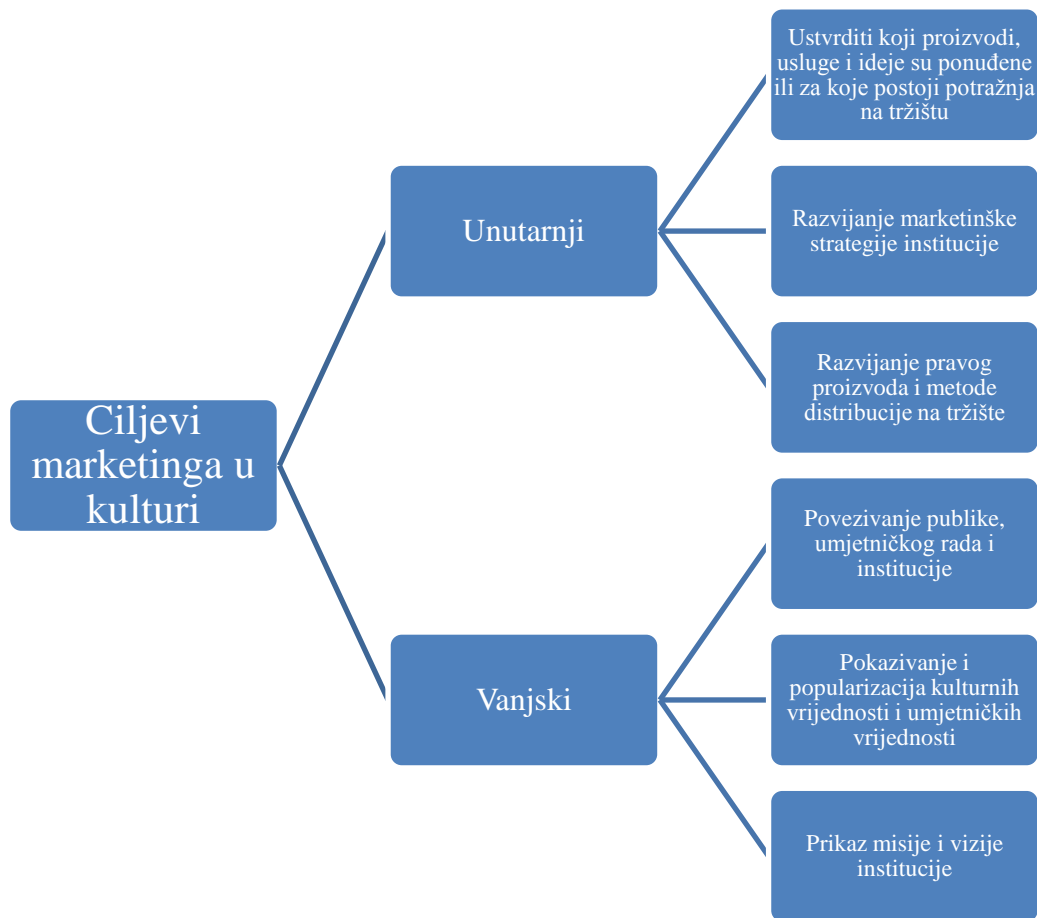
Ciljevi marketinga u kulturi

Unutarnji

Ustvrditi koji proizvodi, usluge i ideje su ponuđene ili za koje postoji potražnja na tržištu

Razvijanje marketinške strategije institucije

Razvijanje pravog proizvoda i metode distribucije na tržište

Vanjski

Povezivanje publike, umjetničkog rada i institucije

Pokazivanje i popularizacija kulturnih vrijednosti i umjetničkih vrijednosti

Prikaz misije i vizije institucije